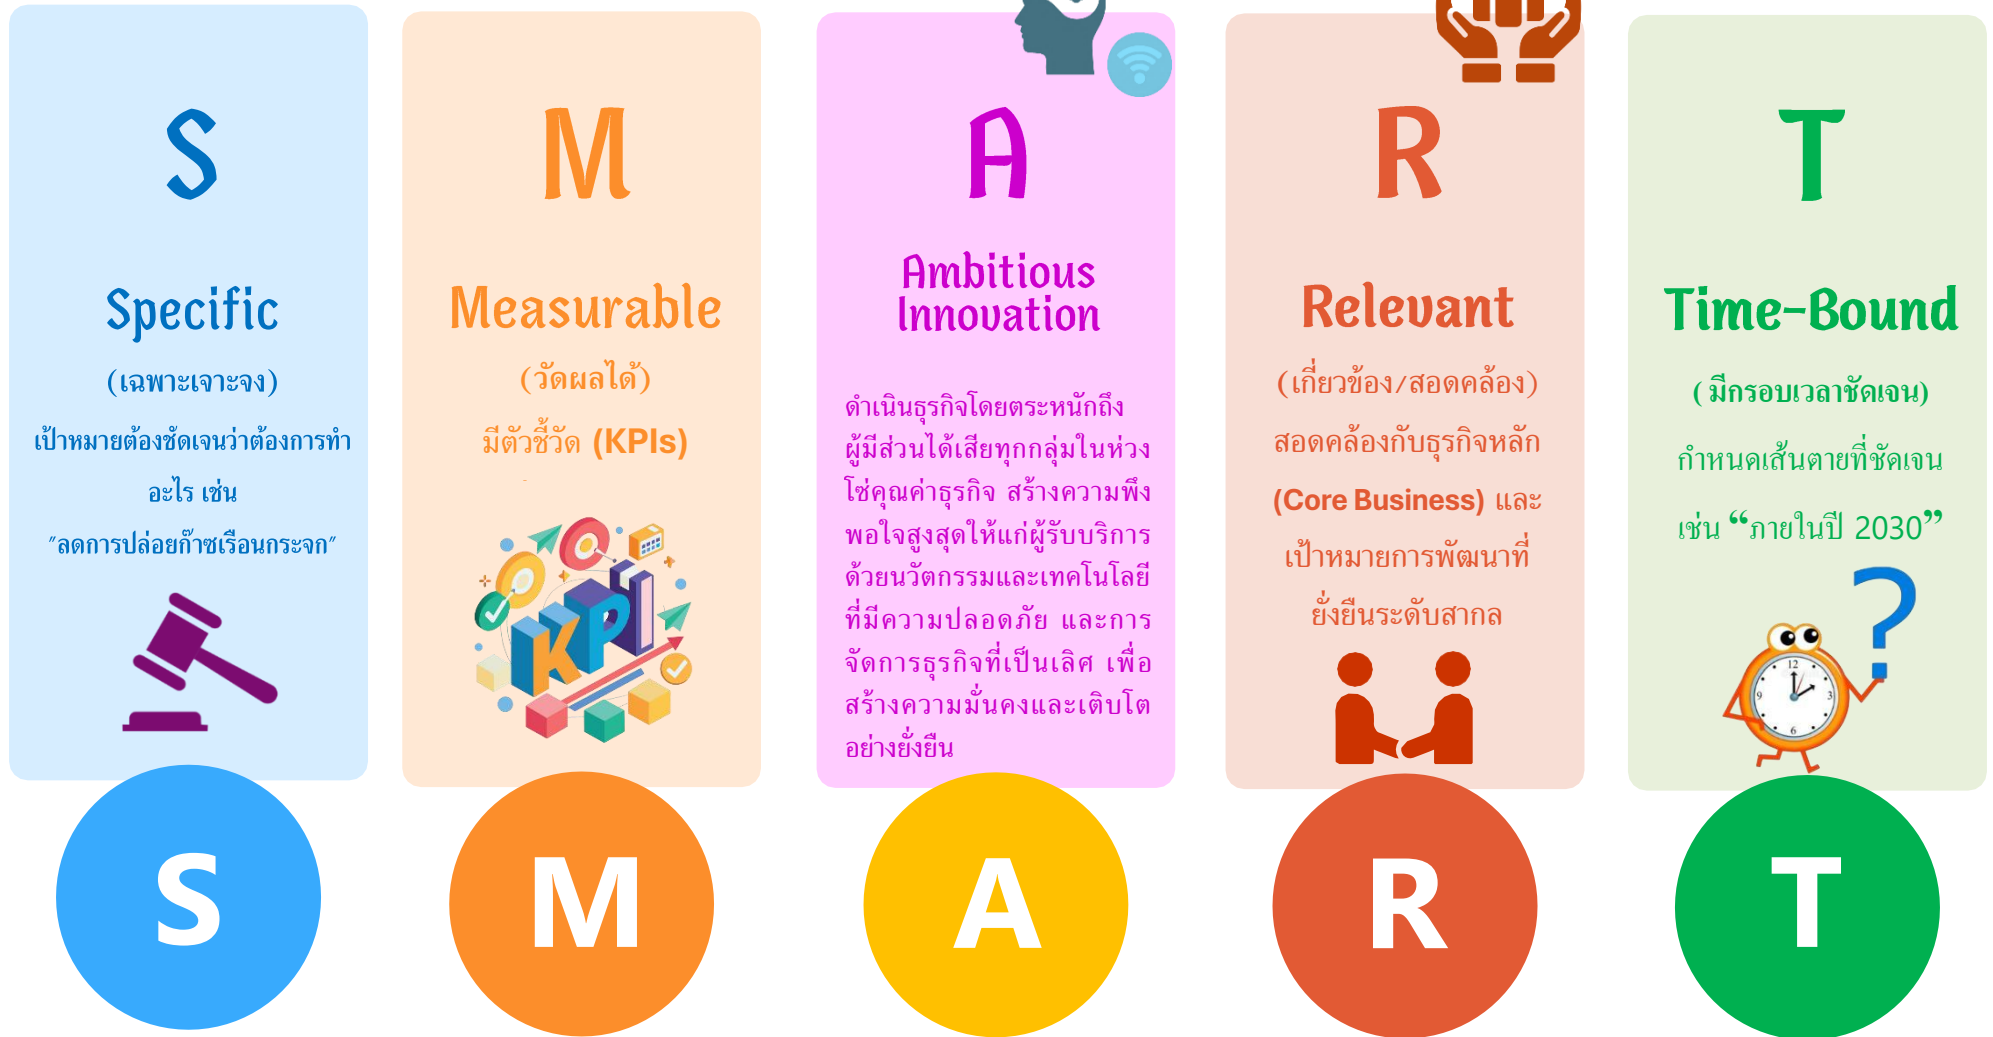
S

Specific

(เฉพาะเจาะจง)

เป้าหมายต้องชัดเจนว่าต้องการทำอะไร เช่น "ลดการปล่อยก๊าซเรือนกระจก"

M

Measurable

(วัดผลได้)

มีตัวชี้วัด (KPIs)

KPI

A

Ambitious Innovation

ดำเนินธุรกิจโดยตระหนักถึงผู้มีส่วนได้เสียทุกกลุ่มในห่วงโซ่คุณค่าธุรกิจ สร้างความพึงพอใจสูงสุดให้แก่ผู้รับบริการด้วยนวัตกรรมและเทคโนโลยีที่มีความปลอดภัย และการจัดการธุรกิจที่เป็นเลิศ เพื่อสร้างความมั่นคงและเติบโตอย่างยั่งยืน

R

Relevant

(เกี่ยวข้อง/สอดคล้อง)

สอดคล้องกับธุรกิจหลัก (Core Business) และเป้าหมายการพัฒนาที่ยั่งยืนระดับสากล

T

Time-Bound

( มีกรอบเวลาชัดเจน)

กำหนดเส้นตายที่ชัดเจน เช่น "ภายในปี 2030"

?

12

6

S

M

A

R

T